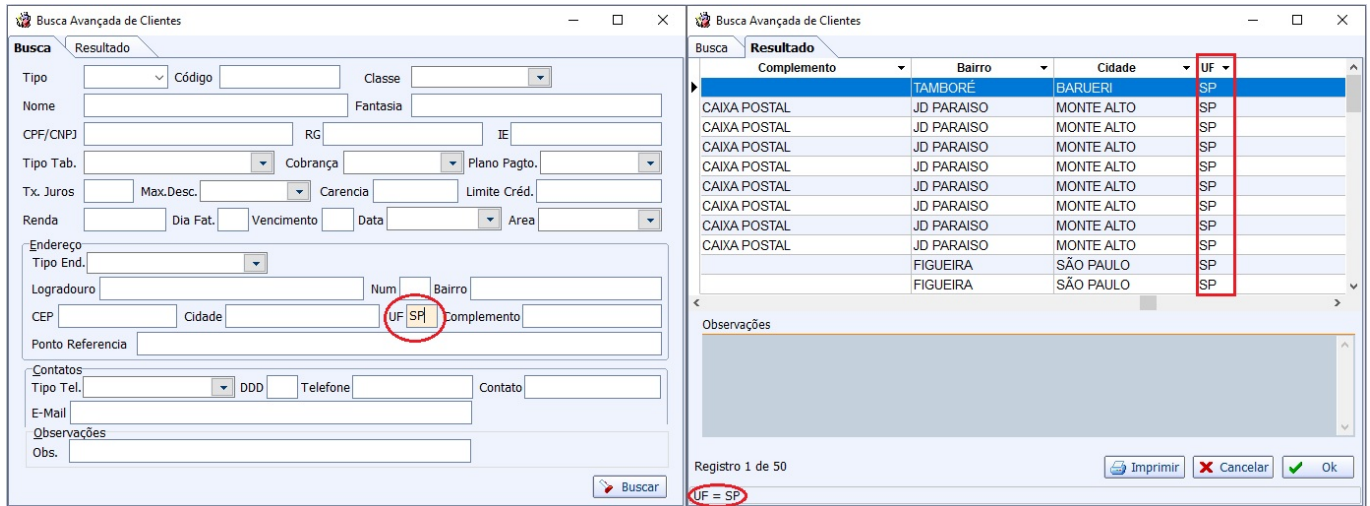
Busca Avançada de Clientes

Busca | Resultado

Tipo | Código | Classe
Nome | Fantasia
CPF/CNPJ | RG | IE
Tipo Tab. | Cobrança | Plano Pagto.
Tx. Juros | Max.Desc. | Carencia | Limite Créd.
Renda | Dia Fat. | Vencimento | Data | Area

Endereço
Tipo End.
Logradouro | Num | Bairro
CEP | Cidade | UF SP | Complemento
Ponto Referencia

Contatos
Tipo Tel. | DDD | Telefone | Contato
E-Mail

Observações
Obs.

Buscar

Busca Avançada de Clientes

Busca | Resultado

| Complemento | Bairro | Cidade | UF |
|---|---|---|---|
| | TAMBORÉ | BARUERI | SP |
| CAIXA POSTAL | JD PARAISO | MONTE ALTO | SP |
| CAIXA POSTAL | JD PARAISO | MONTE ALTO | SP |
| CAIXA POSTAL | JD PARAISO | MONTE ALTO | SP |
| CAIXA POSTAL | JD PARAISO | MONTE ALTO | SP |
| CAIXA POSTAL | JD PARAISO | MONTE ALTO | SP |
| CAIXA POSTAL | JD PARAISO | MONTE ALTO | SP |
| CAIXA POSTAL | JD PARAISO | MONTE ALTO | SP |
| CAIXA POSTAL | JD PARAISO | MONTE ALTO | SP |
| | FIGUEIRA | SÃO PAULO | SP |
| | FIGUEIRA | SÃO PAULO | SP |

Observações

Registro 1 de 50

Imprimir | Cancelar | Ok

UF = SP